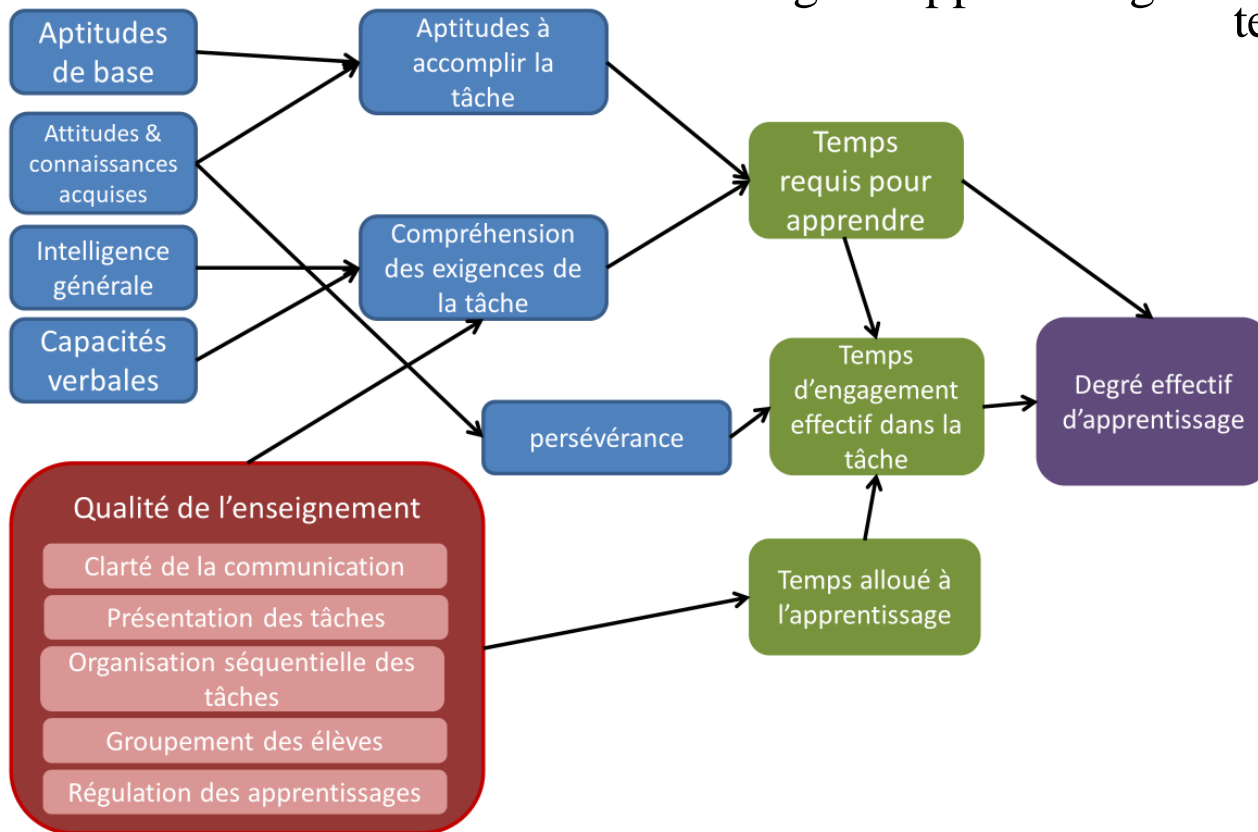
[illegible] te

Aptitudes de base

Attitudes & connaissances acquises

Intelligence générale

Capacités verbales

Aptitudes à accomplir la tâche

Compréhension des exigences de la tâche

persévérance

Temps requis pour apprendre

Temps d'engagement effectif dans la tâche

Temps alloué à l'apprentissage

Degré effectif d'apprentissage

Qualité de l'enseignement

Clarté de la communication

Présentation des tâches

Organisation séquentielle des tâches

Groupement des élèves

Régulation des apprentissages